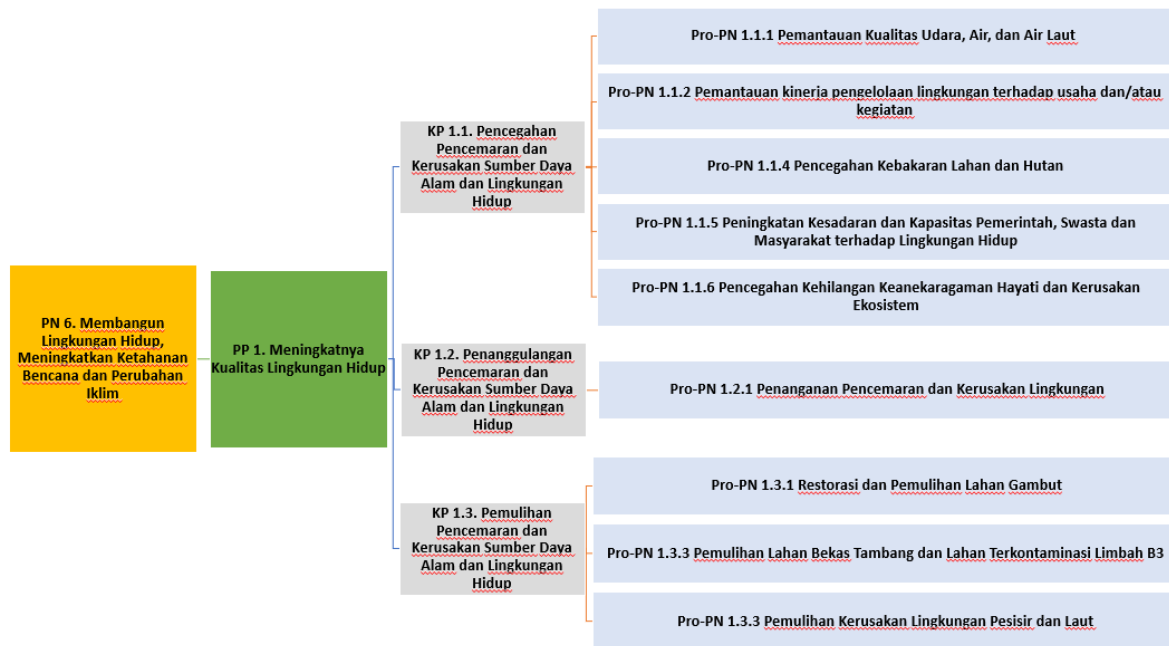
PN 6. Membangun Lingkungan Hidup, Meningkatkan Ketahanan Bencana dan Perubahan Iklim

PP 1. Meningkatnya Kualitas Lingkungan Hidup

KP 1.1. Pencegahan Pencemaran dan Kerusakan Sumber Daya Alam dan Lingkungan Hidup

Pro-PN 1.1.1 Pemantauan Kualitas Udara, Air, dan Air Laut

Pro-PN 1.1.2 Pemantauan kinerja pengelolaan lingkungan terhadap usaha dan/atau kegiatan

Pro-PN 1.1.4 Pencegahan Kebakaran Lahan dan Hutan

Pro-PN 1.1.5 Peningkatan Kesadaran dan Kapasitas Pemerintah, Swasta dan Masyarakat terhadap Lingkungan Hidup

Pro-PN 1.1.6 Pencegahan Kehilangan Keanekaragaman Hayati dan Kerusakan Ekosistem

KP 1.2. Penanggulangan Pencemaran dan Kerusakan Sumber Daya Alam dan Lingkungan Hidup

Pro-PN 1.2.1 Penanganan Pencemaran dan Kerusakan Lingkungan

KP 1.3. Pemulihan Pencemaran dan Kerusakan Sumber Daya Alam dan Lingkungan Hidup

Pro-PN 1.3.1 Restorasi dan Pemulihan Lahan Gambut

Pro-PN 1.3.3 Pemulihan Lahan Bekas Tambang dan Lahan Terkontaminasi Limbah B3

Pro-PN 1.3.3 Pemulihan Kerusakan Lingkungan Pesisir dan Laut